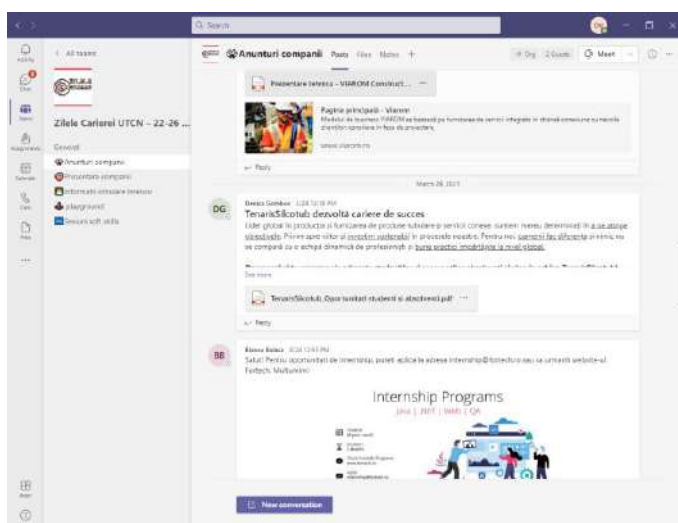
Search

Activity
Chat
Teams
Assignments
Calendar
Calls
Files
...
Apps
Help

< All teams

Zilele Carierei UTCN – 22-26 ...

General
Anunturi companii
Prezentari companii
Informatii sesiuni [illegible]
playground
Sesiuni soft skills

Anunturi companii Posts Files Notes +

Meet

Prezentare tehnica - VIAROM Construct... ...

Pagina principală - Viarom
Modelul de business VIAROM se bazează pe furnizarea de servicii integrate în domeniul construcțiilor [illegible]

www.viarom.ro

Reply

March 26, 2021

DG

Denisa Gombos 3/26 12:18 PM
TenarisSilcotub dezvoltă cariere de succes
Lider global în producția și furnizarea de produse tubulare și servicii conexe, suntem mereu determinați în a ne atinge obiectivele. Privim spre viitor și investim vederile în procesele noastre. Pentru noi, oamenii fac diferența și știm că nu se compară cu o echipă dinamică de profesioniști și bune practici împărtășite la nivel global.

See more

TenarisSilcotub_Oportunitati studenti si absolventi.pdf ...

Reply

BB

Elena Balaci 3/26 12:43 PM
Salut! Pentru oportunitati de internship, puteti aplica la adresa internship@fortech.ro sau sa urmariti website-ul Fortech. Multumim!

Internship Programs
Java | .NET | Web | QA

New conversation